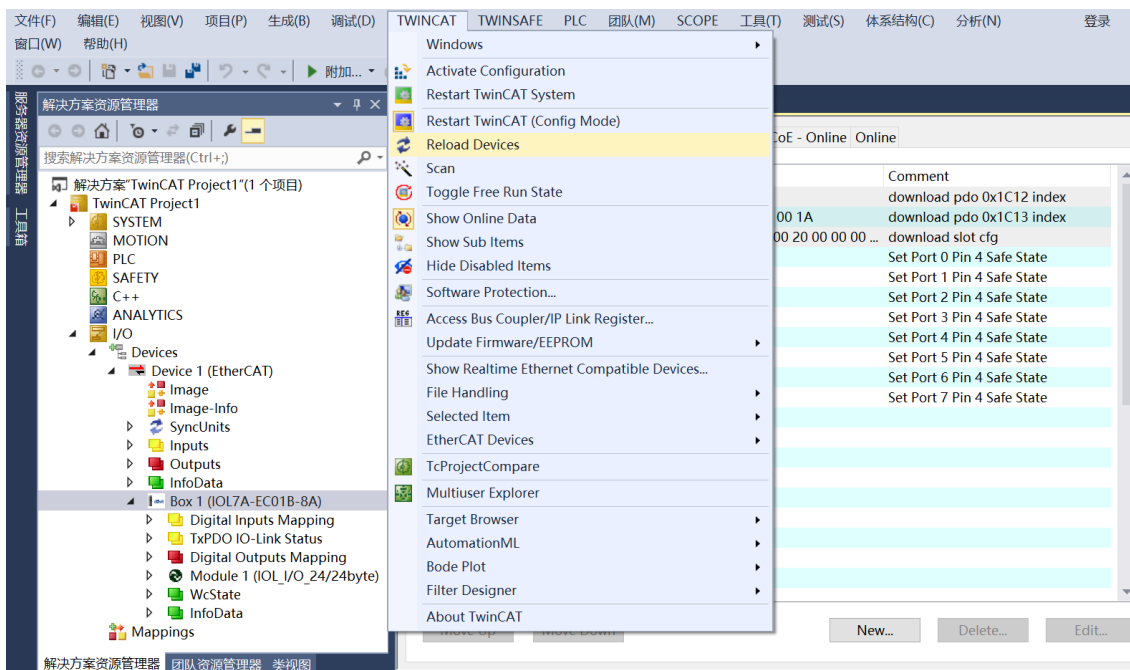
文件(F) 编辑(E) 视图(V) 项目(P) 生成(B) 调试(D) TWINCAT TWINSAFE PLC 团队(M) SCOPE 工具(T) 测试(S) 体系结构(C) 分析(N) 登录
窗口(W) 帮助(H)

附加...

服务器资源管理器 工具箱

解决方案资源管理器

搜索解决方案资源管理器(Ctrl+;)

解决方案"TwinCAT Project1"(1 个项目)
TwinCAT Project1
SYSTEM
MOTION
PLC
SAFETY
C++
ANALYTICS
I/O
Devices
Device 1 (EtherCAT)
Image
Image-Info
SyncUnits
Inputs
Outputs
InfoData
Box 1 (IOL7A-EC01B-8A)
Digital Inputs Mapping
TxPDO IO-Link Status
Digital Outputs Mapping
Module 1 (IOL_I/O_24/24byte)
WcState
InfoData
Mappings

解决方案资源管理器 团队资源管理器 类视图

Windows
Activate Configuration
Restart TwinCAT System
Restart TwinCAT (Config Mode)
Reload Devices
Scan
Toggle Free Run State
Show Online Data
Show Sub Items
Hide Disabled Items
Software Protection...
Access Bus Coupler/IP Link Register...
Update Firmware/EEPROM
Show Realtime Ethernet Compatible Devices...
File Handling
Selected Item
EtherCAT Devices
TcProjectCompare
Multiuser Explorer
Target Browser
AutomationML
Bode Plot
Filter Designer
About TwinCAT

CoE - Online Online

| | Comment |
|---|---|
| | download pdo 0x1C12 index |
| 00 1A | download pdo 0x1C13 index |
| 00 20 00 00 00 ... | download slot cfg |
| | Set Port 0 Pin 4 Safe State |
| | Set Port 1 Pin 4 Safe State |
| | Set Port 2 Pin 4 Safe State |
| | Set Port 3 Pin 4 Safe State |
| | Set Port 4 Pin 4 Safe State |
| | Set Port 5 Pin 4 Safe State |
| | Set Port 6 Pin 4 Safe State |
| | Set Port 7 Pin 4 Safe State |

Move Up Move Down New... Delete... Edit...